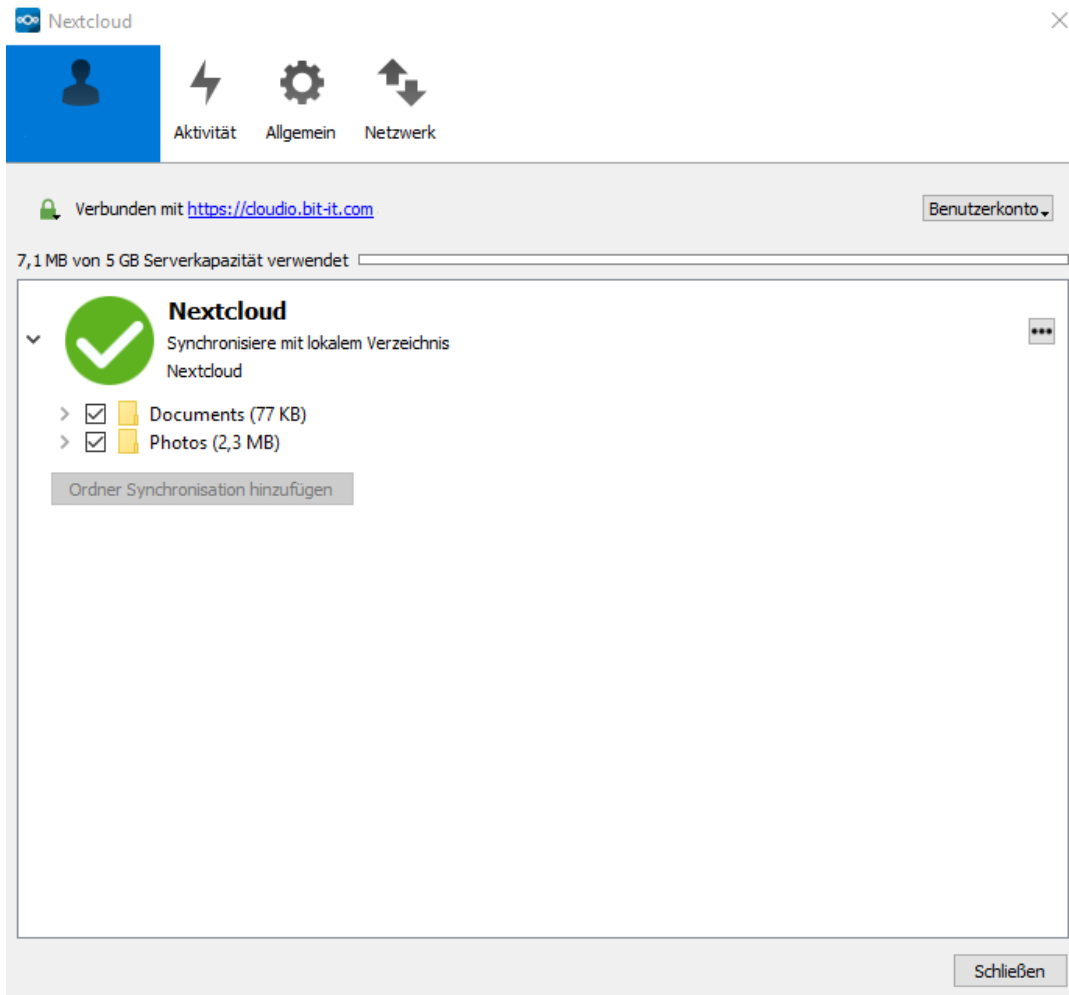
Nextcloud

Aktivität Allgemein Netzwerk

Verbunden mit https://cloudio.bit-it.com

Benutzerkonto

7,1 MB von 5 GB Serverkapazität verwendet

Nextcloud
Synchronisiere mit lokalem Verzeichnis
Nextcloud

•••

Documents (77 KB)
Photos (2,3 MB)

Ordner Synchronisation hinzufügen

Schließen